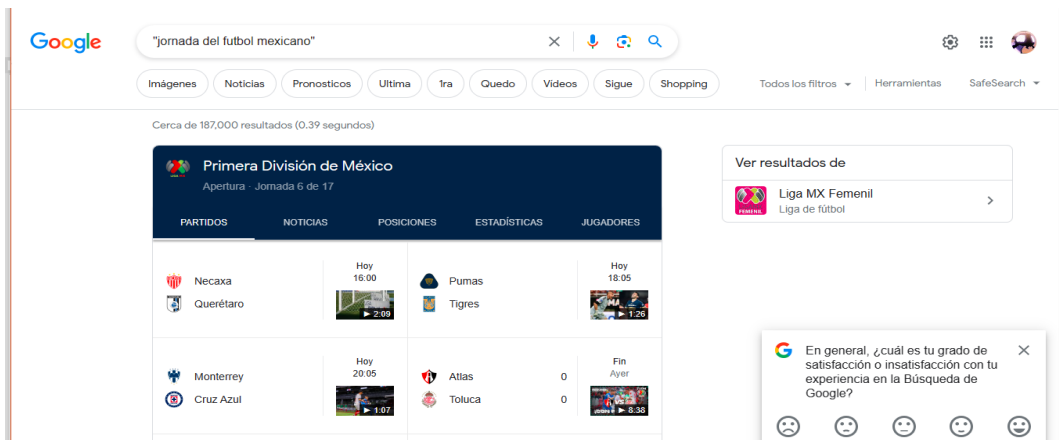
Google

"jornada del futbol mexicano"

Imágenes Noticias Pronosticos Ultima 1ra Quedo Videos Sigue Shopping

Todos los filtros Herramientas SafeSearch

Cerca de 187,000 resultados (0.39 segundos)

Primera División de México
Apertura · Jornada 6 de 17

PARTIDOS NOTICIAS POSICIONES ESTADÍSTICAS JUGADORES

Necaxa
Querétaro
Hoy
16:00
2:09

Pumas
Tigres
Hoy
18:05
1:26

Monterrey
Cruz Azul
Hoy
20:05
1:07

Atlas 0
Toluca 0
Fin
Ayer
8:38

Ver resultados de

Liga MX Femenil
Liga de fútbol

En general, ¿cuál es tu grado de satisfacción o insatisfacción con tu experiencia en la Búsqueda de Google?